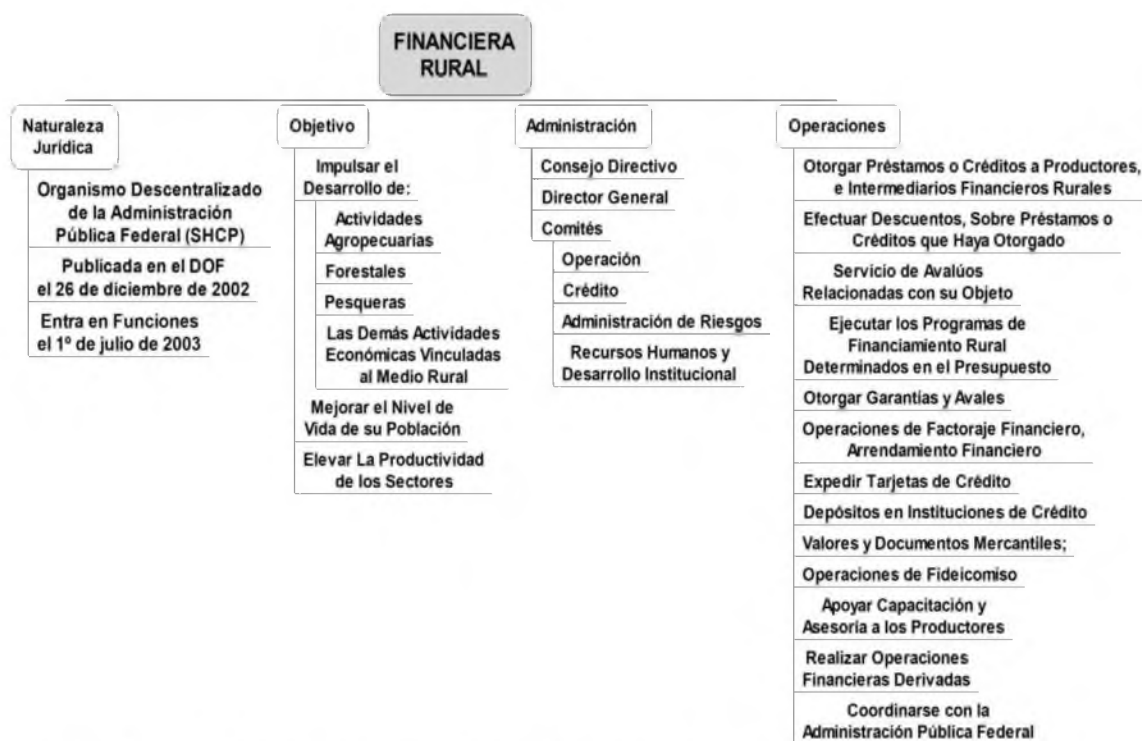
FINANCIERA RURAL

Naturaleza Jurídica

Organismo Descentralizado de la Administración Pública Federal (SHCP)

Publicada en el DOF el 26 de diciembre de 2002

Entra en Funciones el 1º de julio de 2003

Objetivo

Impulsar el Desarrollo de:

Actividades Agropecuarias

Forestales

Pesqueras

Las Demás Actividades Económicas Vinculadas al Medio Rural

Mejorar el Nivel de Vida de su Población

Elevar La Productividad de los Sectores

Administración

Consejo Directivo

Director General

Comités

Operación

Crédito

Administración de Riesgos

Recursos Humanos y Desarrollo Institucional

Operaciones

Otorgar Préstamos o Créditos a Productores, e Intermediarios Financieros Rurales

Efectuar Descuentos, Sobre Préstamos o Créditos que Haya Otorgado

Servicio de Avalúos Relacionadas con su Objeto

Ejecutar los Programas de Financiamiento Rural Determinados en el Presupuesto

Otorgar Garantías y Avales

Operaciones de Factoraje Financiero, Arrendamiento Financiero

Expedir Tarjetas de Crédito

Depósitos en Instituciones de Crédito

Valores y Documentos Mercantiles;

Operaciones de Fideicomiso

Apoyar Capacitación y Asesoría a los Productores

Realizar Operaciones Financieras Derivadas

Coordinarse con la Administración Pública Federal